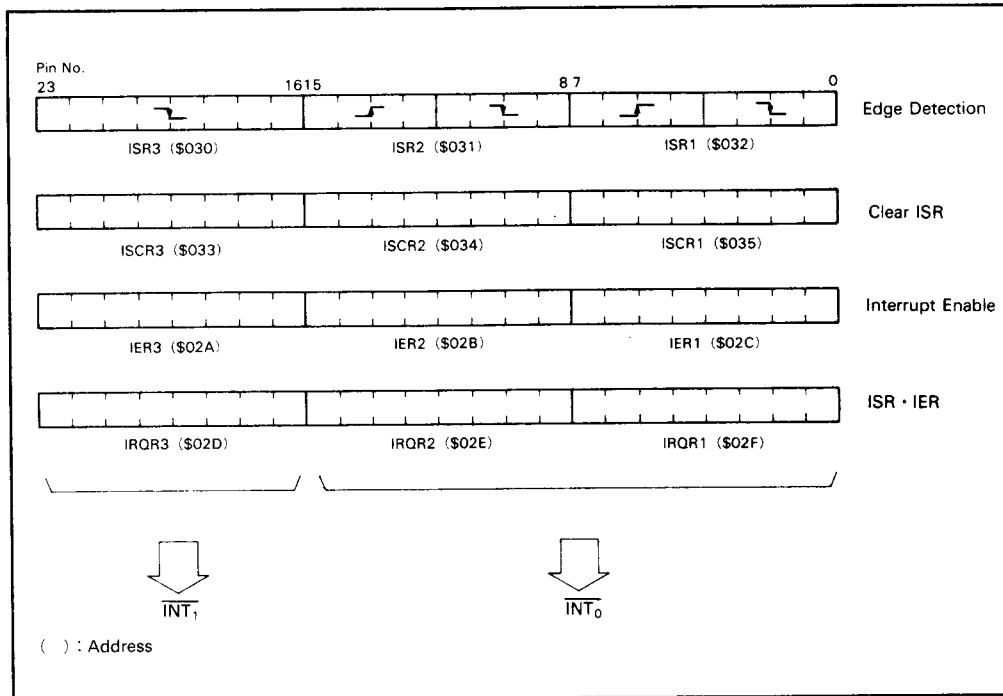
Pin No.
23 16 15 8 7 0

Edge Detection

ISR3 (\$030) ISR2 (\$031) ISR1 (\$032)

Clear ISR

ISCR3 (\$033) ISCR2 (\$034) ISCR1 (\$035)

Interrupt Enable

IER3 (\$02A) IER2 (\$02B) IER1 (\$02C)

ISR · IER

IRQR3 (\$02D) IRQR2 (\$02E) IRQR1 (\$02F)

$\overline{INT_1}$

$\overline{INT_0}$

( ) : Address